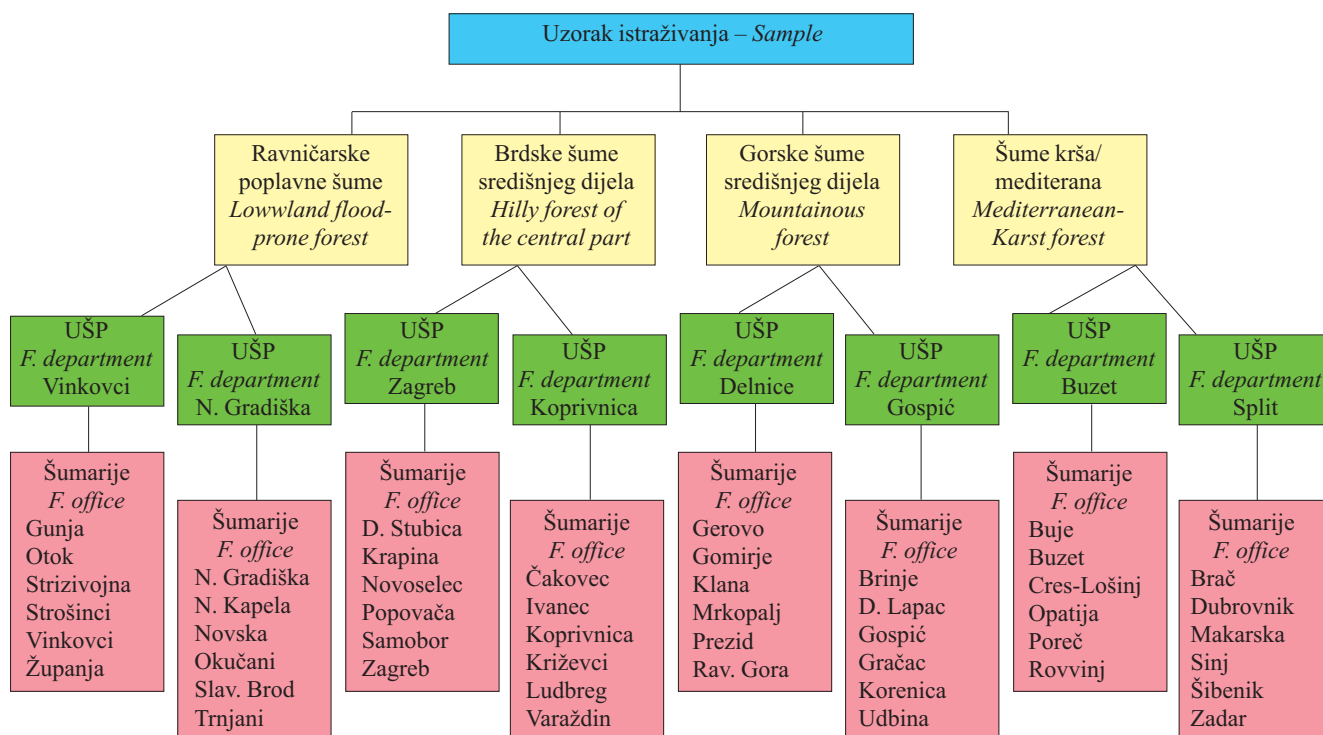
Uzorak istraživanja – *Sample*

Ravničarske poplavne šume
*Lowwland flood-prone forest*

Brdske šume središnjeg dijela
*Hilly forest of the central part*

Gorske šume središnjeg dijela
*Mountainous forest*

Šume krša/ mediterana
*Mediterranean-Karst forest*

UŠP
*F. department*
Vinkovci

UŠP
*F. department*
N. Gradiška

UŠP
*F. department*
Zagreb

UŠP
*F. department*
Koprivnica

UŠP
*F. department*
Delnice

UŠP
*F. department*
Gospić

UŠP
*F. department*
Buzet

UŠP
*F. department*
Split

Šumarije
*F. office*
Gunja
Otok
Strizivojna
Strošinci
Vinkovci
Županja

Šumarije
*F. office*
N. Gradiška
N. Kapela
Novska
Okučani
Slav. Brod
Trnjani

Šumarije
*F. office*
D. Stubica
Krapina
Novoselec
Popovača
Samobor
Zagreb

Šumarije
*F. office*
Čakovec
Ivanec
Koprivnica
Križevci
Ludbreg
Varaždin

Šumarije
*F. office*
Gerovo
Gomirje
Klana
Mrkopalj
Prezid
Rav. Gora

Šumarije
*F. office*
Brinje
D. Lapac
Gospić
Gračac
Korenica
Udbina

Šumarije
*F. office*
Buje
Buzet
Cres-Lošinj
Opatija
Poreč
Rovvinj

Šumarije
*F. office*
Brač
Dubrovnik
Makarska
Sinj
Šibenik
Zadar